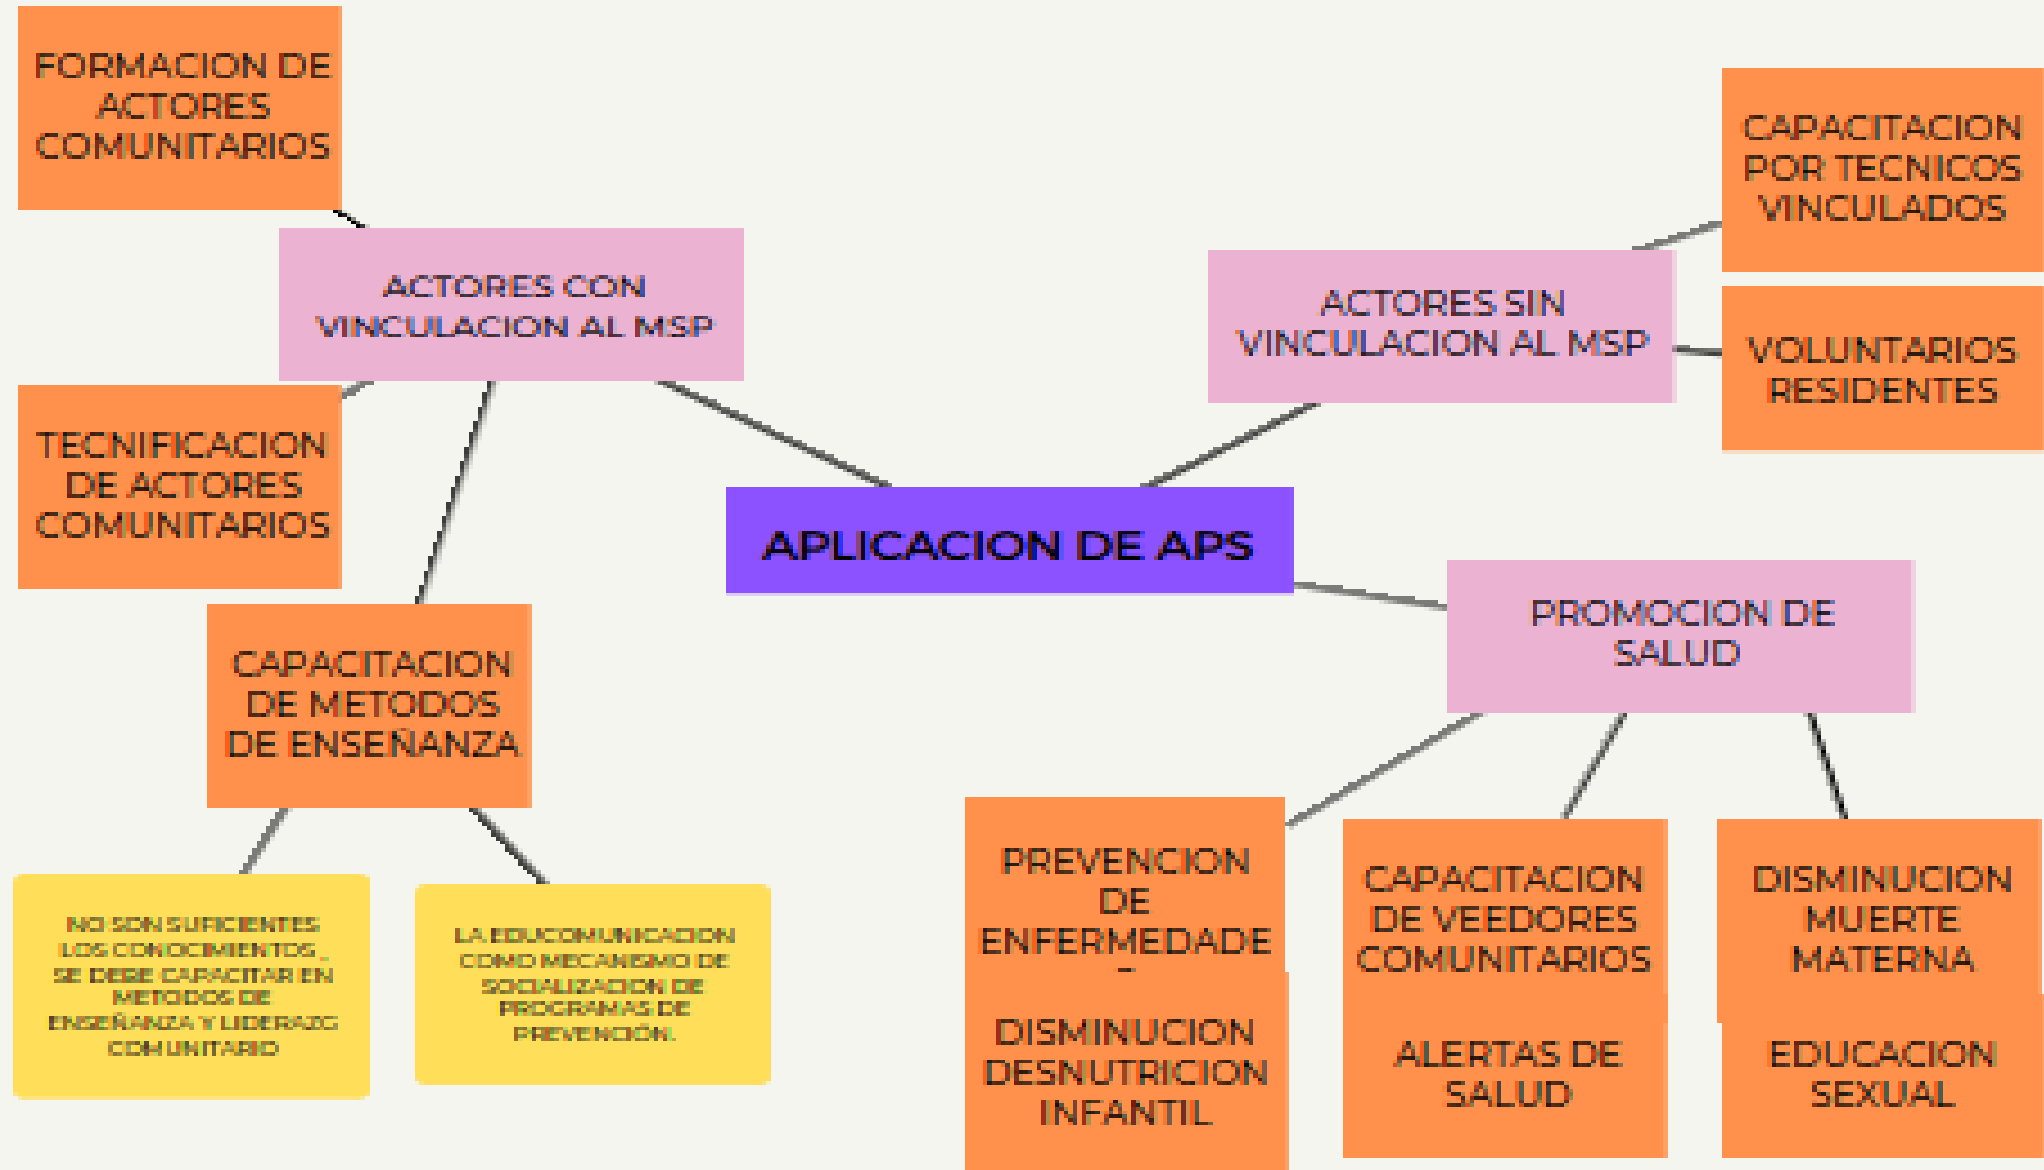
FORMACION DE ACTORES COMUNITARIOS

ACTORES CON VINCULACION AL MSP

TECNIFICACION DE ACTORES COMUNITARIOS

CAPACITACION DE METODOS DE ENSEÑANZA

NO SON SUFICIENTES LOS CONOCIMIENTOS , SE DEBE CAPACITAR EN METODOS DE ENSEÑANZA Y LIDERAZG COMUNITARIO

LA EDUCOMUNICACION COMO MECANISMO DE SOCIALIZACION DE PROGRAMAS DE PREVENCIÓN.

APLICACION DE APS

CAPACITACION POR TECNICOS VINCULADOS

ACTORES SIN VINCULACION AL MSP

VOLUNTARIOS RESIDENTES

PROMOCION DE SALUD

PREVENCION DE ENFERMEDADE

DISMINUCION DESNUTRICION INFANTIL

CAPACITACION DE VEEDORES COMUNITARIOS

ALERTAS DE SALUD

DISMINUCION MUERTE MATERNA

EDUCACION SEXUAL